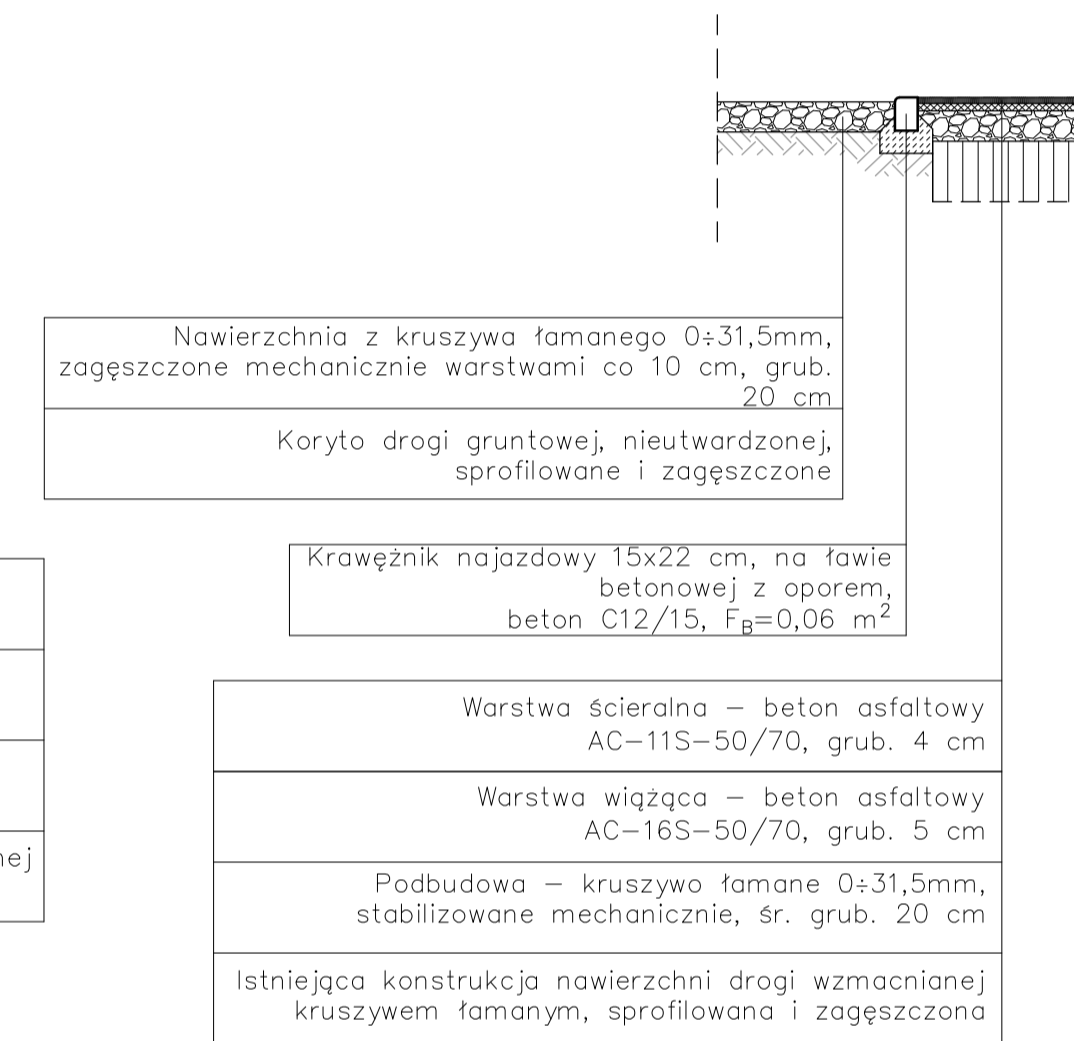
Nawierzchnia z kruszywa łamanego 0÷31,5mm, zagęszczone mechanicznie warstwami co 10 cm, grub. 20 cm

Koryto drogi gruntowej, nieutwardzonej, sprofilowane i zagęszczone

Krawężnik najazdowy 15x22 cm, na ławie betonowej z oporem, beton C12/15, $F_B$=0,06 $m^2$

Warstwa ścieralna – beton asfaltowy AC–11S–50/70, grub. 4 cm

Warstwa wiążąca – beton asfaltowy AC–16S–50/70, grub. 5 cm

Podbudowa – kruszywo łamane 0÷31,5mm, stabilizowane mechanicznie, śr. grub. 20 cm

Istniejąca konstrukcja nawierzchni drogi wzmacnianej kruszywem łamanym, sprofilowana i zagęszczona

nej